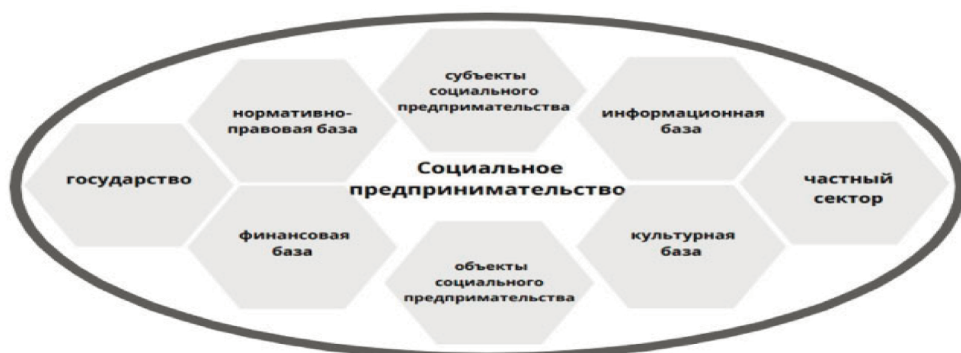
субъекты социального предпримательства

нормативно-правовая база

информационная база

государство

Социальное предпринимательство

частный сектор

финансовая база

культурная база

объекты социального предпримательства